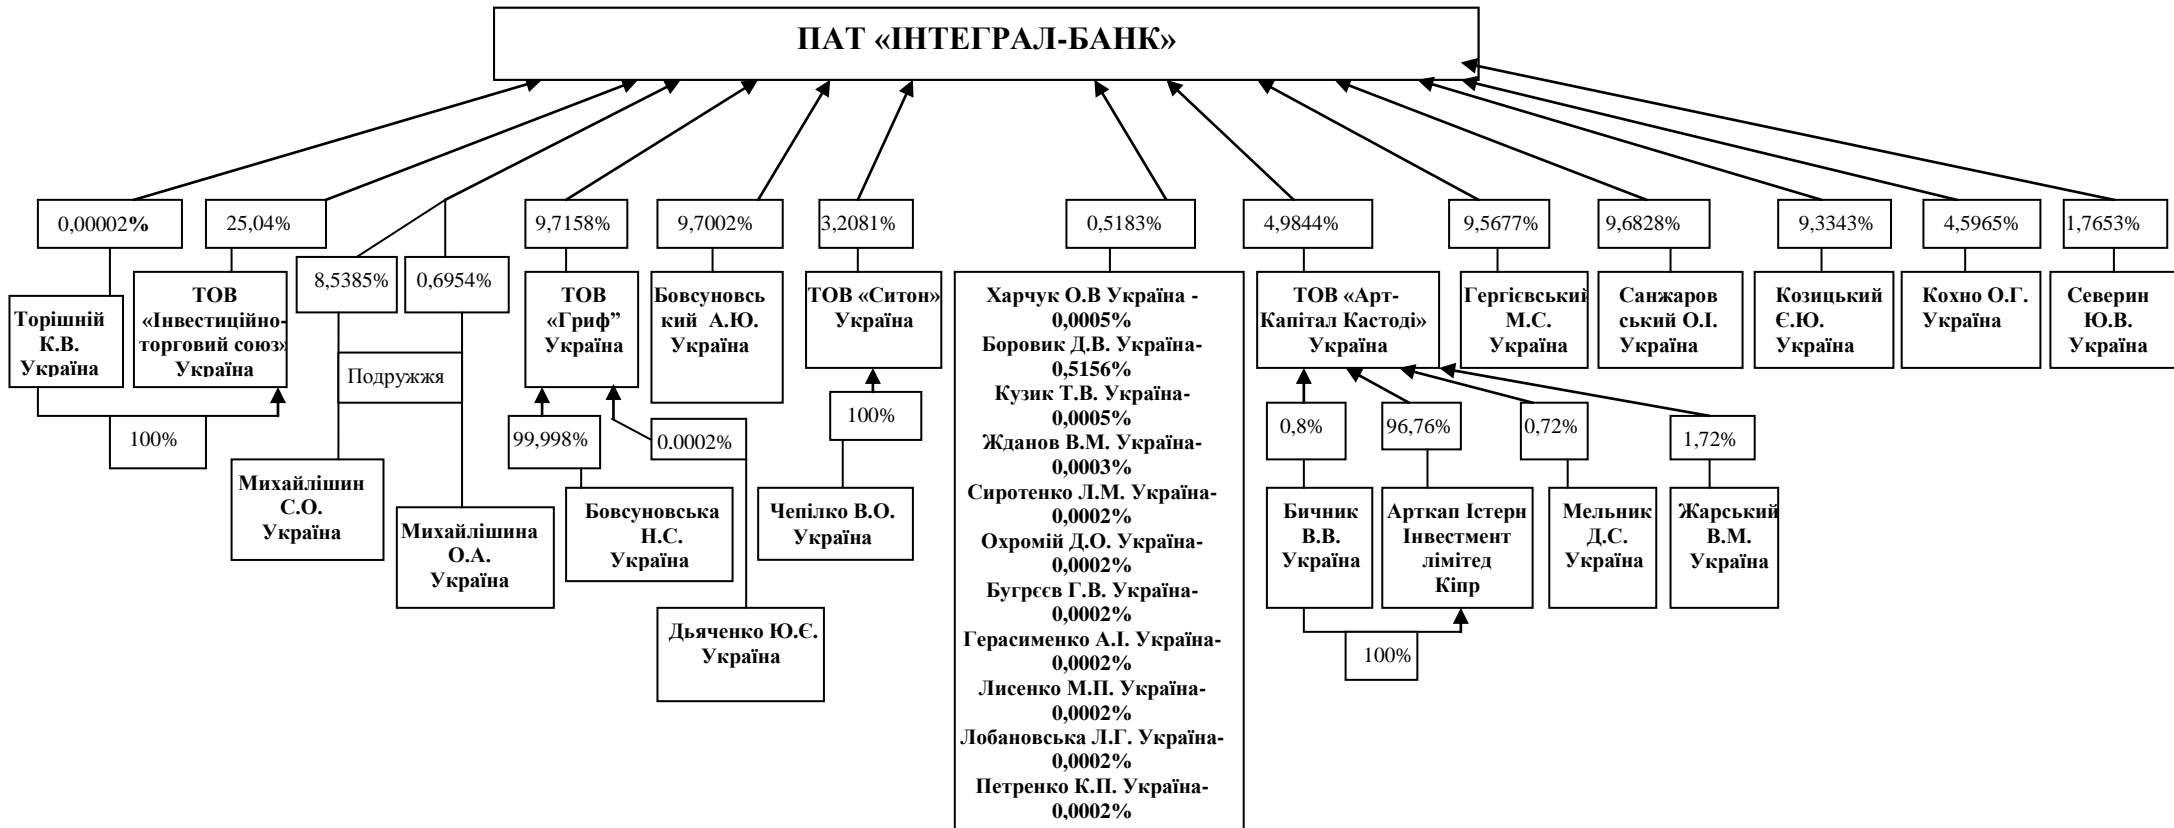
ПАТ «ІНТЕГРАЛ-БАНК»

0,00002%

Торішній К.В. Україна

100%

25,04%

ТОВ «Інвестиційно-торговий союз» Україна

8,5385%

0,6954%

Подружжя

Михайлішин С.О. Україна

Михайлішина О.А. Україна

9,7158%

ТОВ «Гриф" Україна

99,998%

0.0002%

Бовсуновська Н.С. Україна

Дьяченко Ю.Є. Україна

9,7002%

Бовсуновський А.Ю. Україна

3,2081%

ТОВ «Ситон» Україна

100%

Чепілко В.О. Україна

0,5183%

Харчук О.В Україна - 0,0005%
Боровик Д.В. Україна- 0,5156%
Кузик Т.В. Україна- 0,0005%
Жданов В.М. Україна- 0,0003%
Сиротенко Л.М. Україна- 0,0002%
Охромій Д.О. Україна- 0,0002%
Бугрєєв Г.В. Україна- 0,0002%
Герасименко А.І. Україна- 0,0002%
Лисенко М.П. Україна- 0,0002%
Лобановська Л.Г. Україна- 0,0002%
Петренко К.П. Україна- 0,0002%

4,9844%

ТОВ «Арт-Капітал Кастоді» Україна

0,8%

96,76%

0,72%

1,72%

Бичник В.В. Україна

Арткап Істерн Інвестмент лімітед Кіпр

Мельник Д.С. Україна

Жарський В.М. Україна

100%

9,5677%

Гергієвський М.С. Україна

9,6828%

Санжаровський О.І. Україна

9,3343%

Козицький Є.Ю. Україна

4,5965%

Кохно О.Г. Україна

1,7653%

Северин Ю.В. Україна